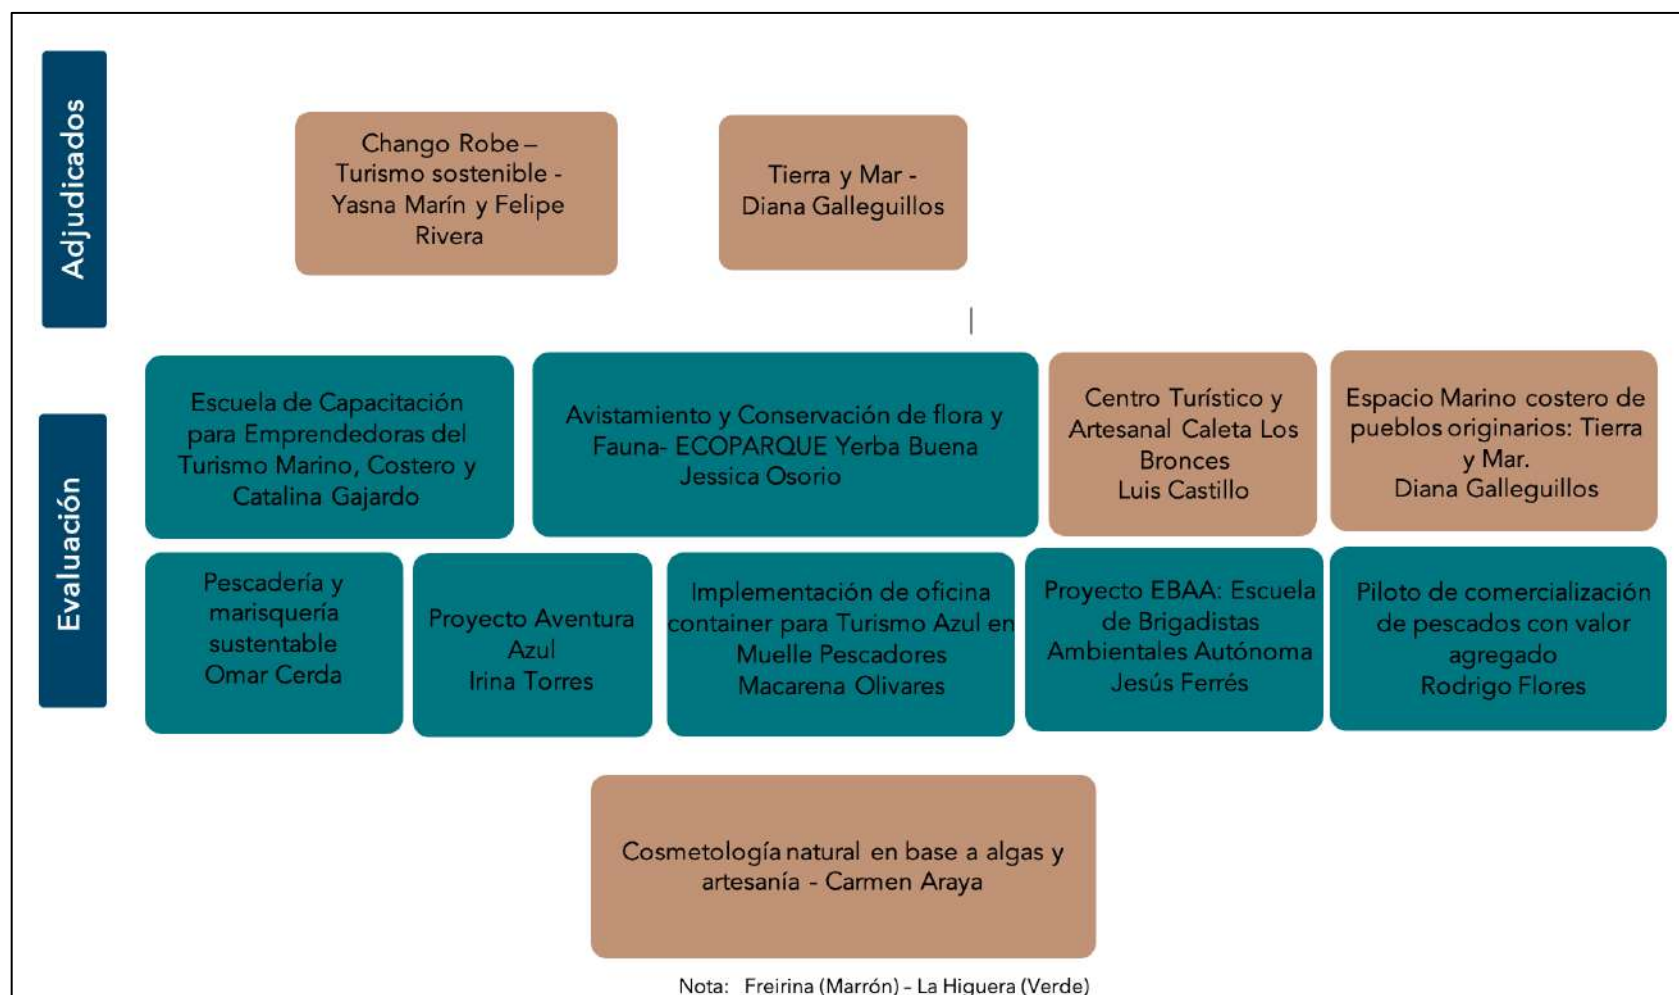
Adjudicados

Chango Robe – Turismo sostenible - Yasna Marín y Felipe Rivera

Tierra y Mar - Diana Galleguillos

Evaluación

Escuela de Capacitación para Emprendedoras del Turismo Marino, Costero y Catalina Gajardo

Avistamiento y Conservación de flora y Fauna- ECOPARQUE Yerba Buena Jessica Osorio

Centro Turístico y Artesanal Caleta Los Bronces Luis Castillo

Espacio Marino costero de pueblos originarios: Tierra y Mar. Diana Galleguillos

Pescadería y marisquería sustentable Omar Cerda

Proyecto Aventura Azul Irina Torres

Implementación de oficina container para Turismo Azul en Muelle Pescadores Macarena Olivares

Proyecto EBAA: Escuela de Brigadistas Ambientales Autónoma Jesús Ferrés

Piloto de comercialización de pescados con valor agregado Rodrigo Flores

Cosmetología natural en base a algas y artesanía - Carmen Araya

Nota: Freirina (Marrón) - La Higuera (Verde)